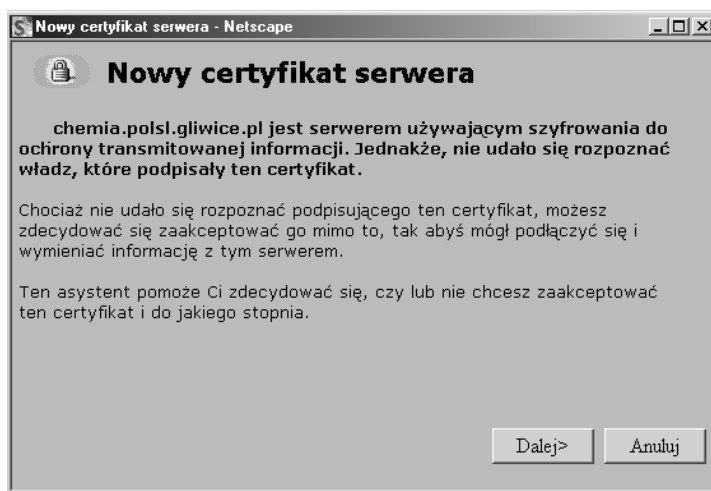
Nowy certyfikat serwera - Netscape

Nowy certyfikat serwera

chemia.polsl.gliwice.pl jest serwerem używającym szyfrowania do ochrony transmitowanej informacji. Jednakże, nie udało się rozpoznać władz, które podpisały ten certyfikat.

Chociaż nie udało się rozpoznać podpisującego ten certyfikat, możesz zdecydować się zaakceptować go mimo to, tak abyś mógł podłączyć się i wymieniać informację z tym serwerem.

Ten asystent pomoże Ci zdecydować się, czy lub nie chcesz zaakceptować ten certyfikat i do jakiego stopnia.

Dalej>

Anuluj